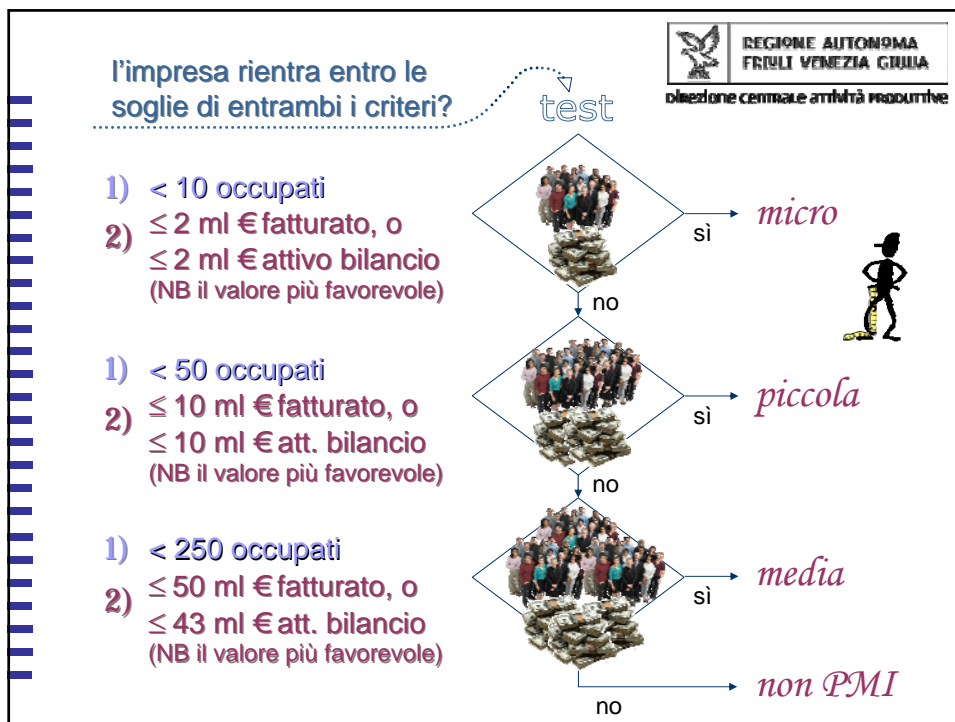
REGIONE AUTONOMA FRIULI VENEZIA GIULIA

direzione centrale attività produttive

l'impresa rientra entro le soglie di entrambi i criteri?

test

1) < 10 occupati

2) $\leq$ 2 ml € fatturato, o $\leq$ 2 ml € attivo bilancio (NB il valore più favorevole)

sì

micro

no

1) < 50 occupati

2) $\leq$ 10 ml € fatturato, o $\leq$ 10 ml € att. bilancio (NB il valore più favorevole)

sì

piccola

no

1) < 250 occupati

2) $\leq$ 50 ml € fatturato, o $\leq$ 43 ml € att. bilancio (NB il valore più favorevole)

sì

media

no

non PMI